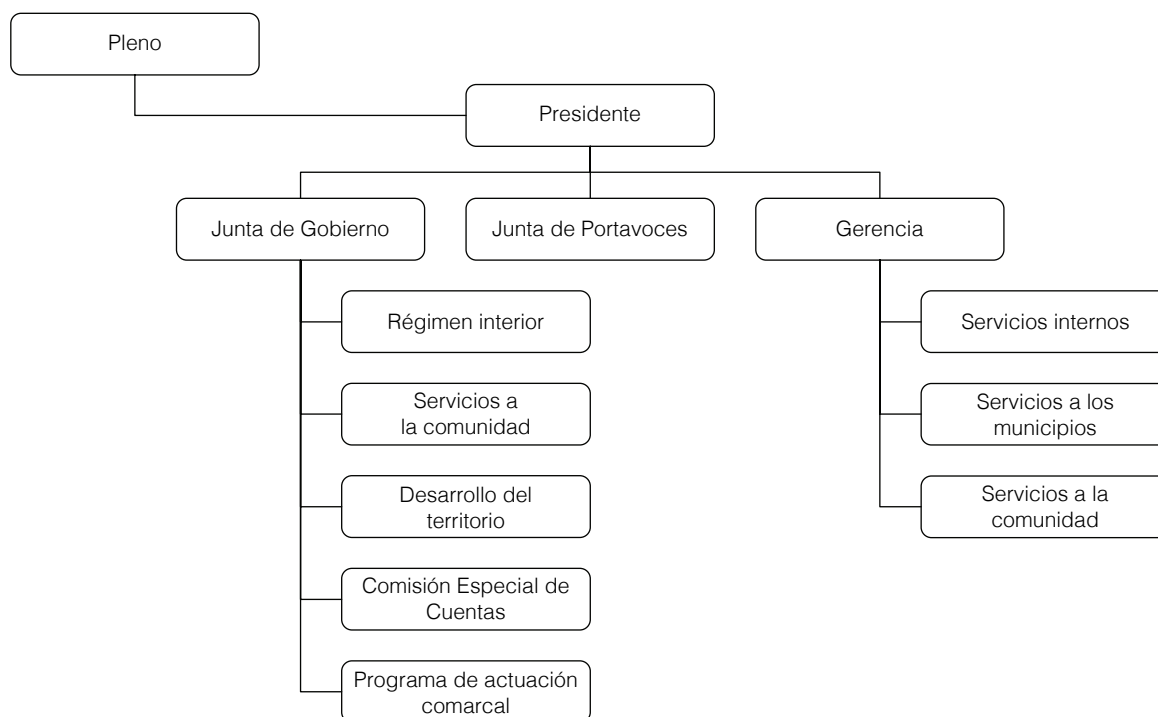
Pleno

Presidente

Junta de Gobierno

Junta de Portavoces

Gerencia

Régimen interior

Servicios a la comunidad

Desarrollo del territorio

Comisión Especial de Cuentas

Programa de actuación comarcal

Servicios internos

Servicios a los municipios

Servicios a la comunidad